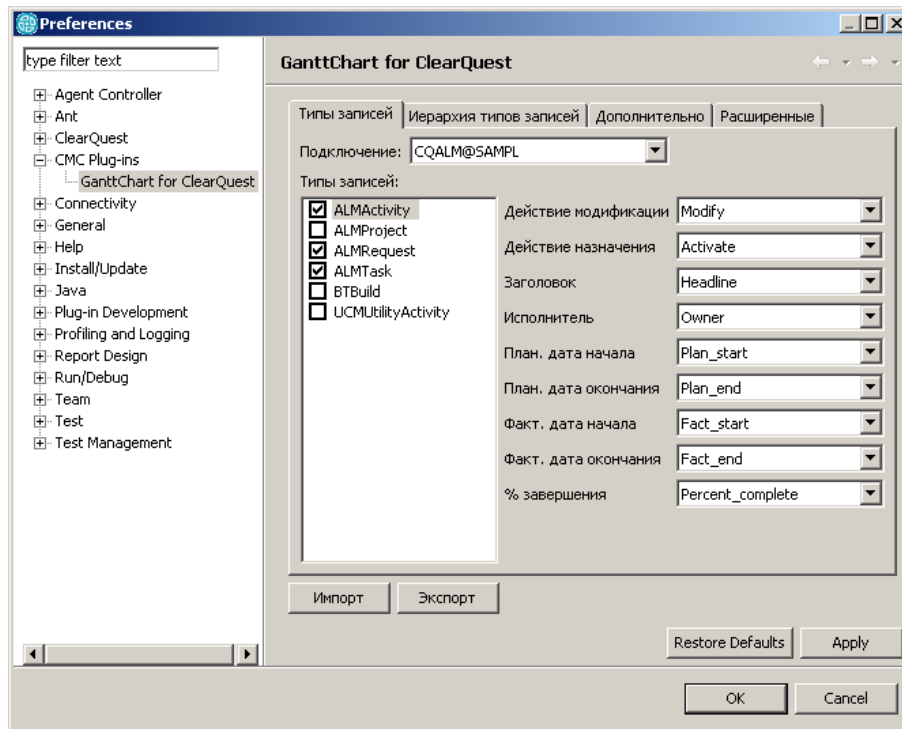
Preferences

type filter text

Agent Controller
Ant
ClearQuest
CMC Plug-ins
GanttChart for ClearQuest
Connectivity
General
Help
Install/Update
Java
Plug-in Development
Profiling and Logging
Report Design
Run/Debug
Team
Test
Test Management

GanttChart for ClearQuest

Типы записей | Иерархия типов записей | Дополнительно | Расширенные

Подключение: CQALM@SAMPL

Типы записей:

ALMActivity
ALMProject
ALMRequest
ALMTask
BTBuild
UCMUtilityActivity

| | |
|---|---|
| Действие модификации | Modify |
| Действие назначения | Activate |
| Заголовок | Headline |
| Исполнитель | Owner |
| План. дата начала | Plan_start |
| План. дата окончания | Plan_end |
| Факт. дата начала | Fact_start |
| Факт. дата окончания | Fact_end |
| % завершения | Percent_complete |

Импорт Экспорт

Restore Defaults Apply

OK Cancel